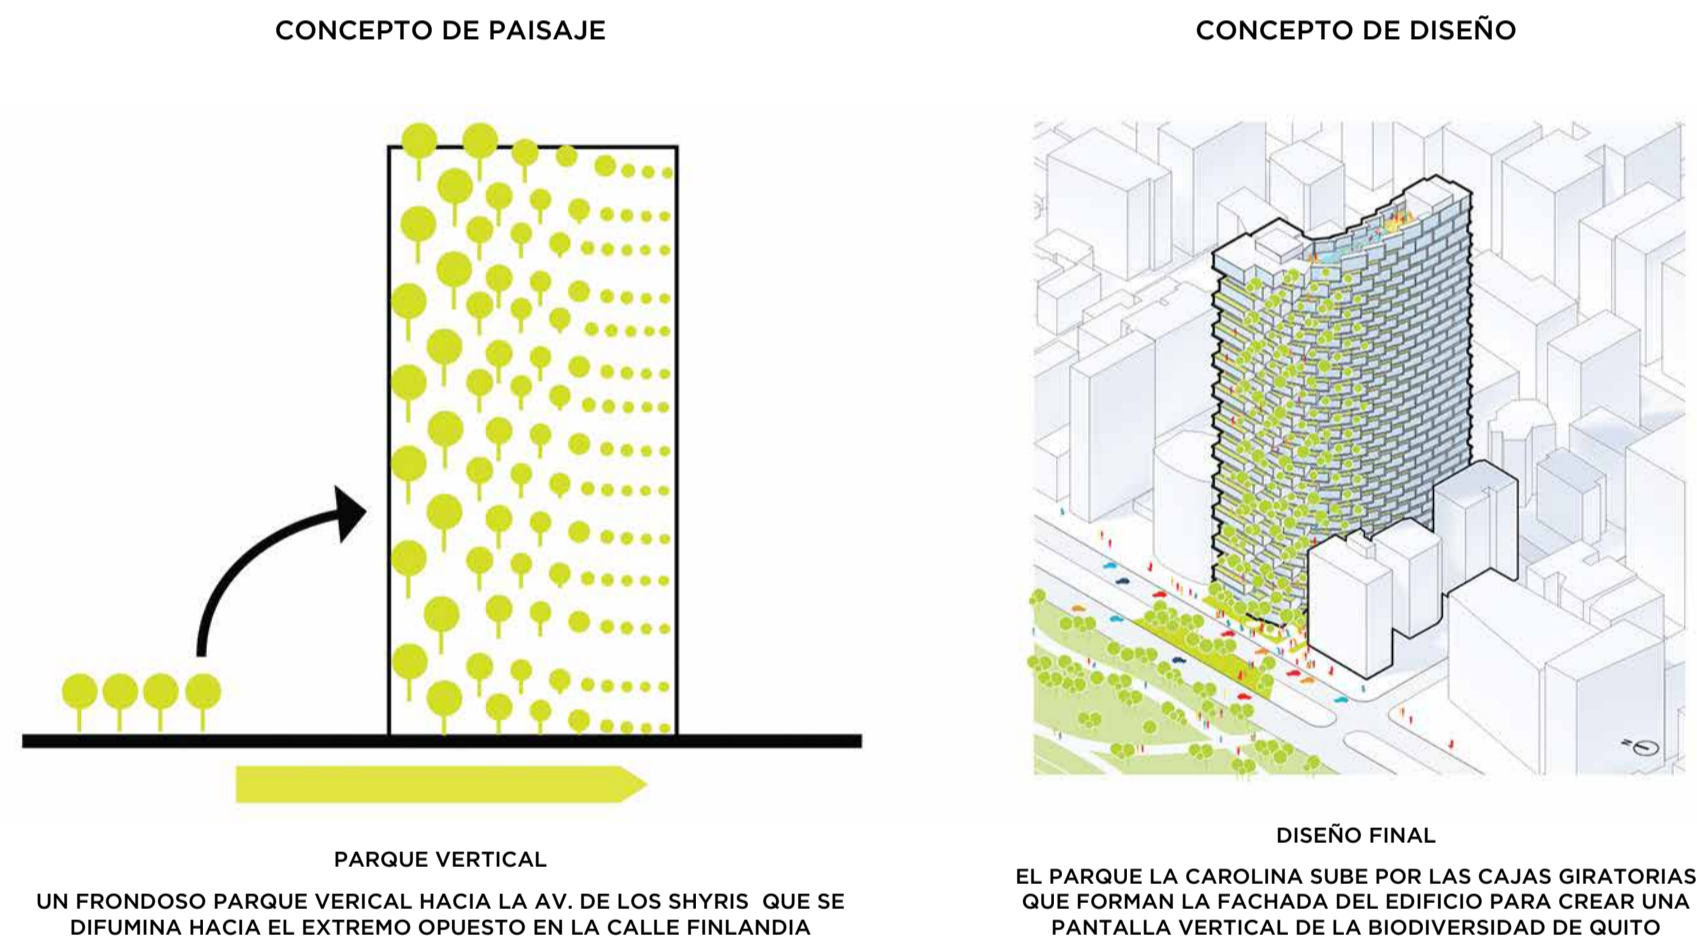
CONCEPTO DE PAISAJE

PARQUE VERTICAL

UN FRONDOSO PARQUE VERICAL HACIA LA AV. DE LOS SHYRIS QUE SE DIFUMINA HACIA EL EXTREMO OPUESTO EN LA CALLE FINLANDIA

CONCEPTO DE DISEÑO

DISEÑO FINAL

EL PARQUE LA CAROLINA SUBE POR LAS CAJAS GIRATORIAS QUE FORMAN LA FACHADA DEL EDIFICIO PARA CREAR UNA PANTALLA VERTICAL DE LA BIODIVERSIDAD DE QUITO